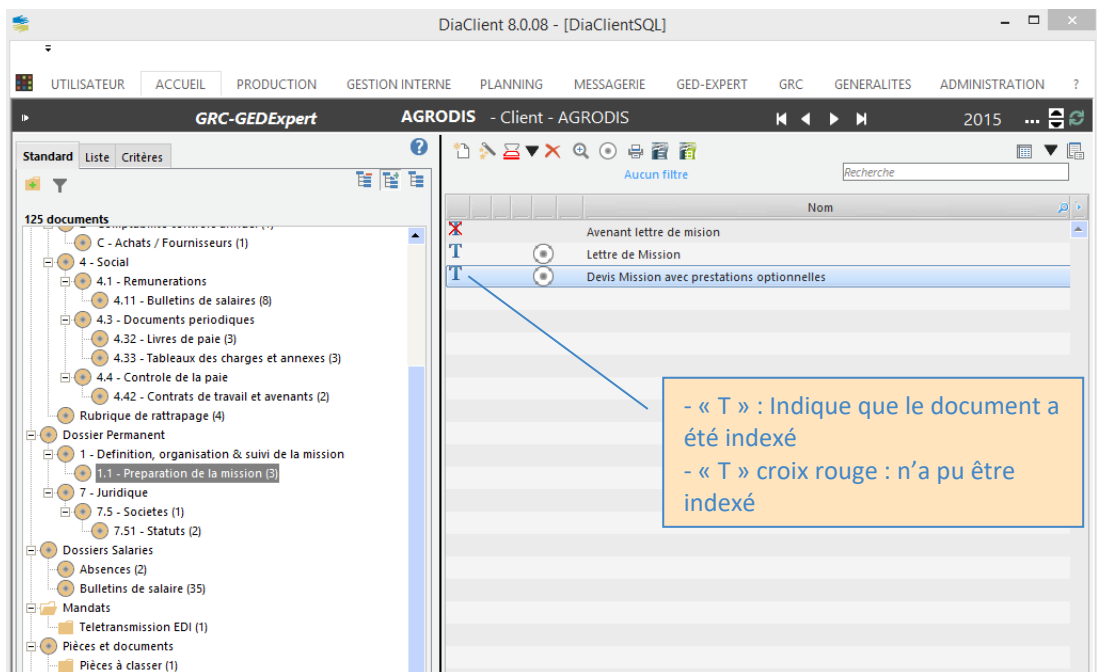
DiaClient 8.0.08 - [DiaClientSQL]

UTILISATEUR ACCUEIL PRODUCTION GESTION INTERNE PLANNING MESSAGERIE GED-EXPERT GRC GENERALITES ADMINISTRATION ?

GRC-GEDExpert AGRODIS - Client - AGRODIS 2015

Standard Liste Critères

125 documents

C - Achats / Fournisseurs (1)
4 - Social
4.1 - Remunerations
4.11 - Bulletins de salaires (8)
4.3 - Documents periodiques
4.32 - Livres de paie (3)
4.33 - Tableaux des charges et annexes (3)
4.4 - Controle de la paie
4.42 - Contrats de travail et avenants (2)
Rubrique de rattrapage (4)
Dossier Permanent
1 - Definition, organisation & suivi de la mission
1.1 - Preparation de la mission (3)
7 - Juridique
7.5 - Societes (1)
7.51 - Statuts (2)
Dossiers Salaries
Absences (2)
Bulletins de salaire (35)
Mandats
Teletransmission EDI (1)
Pièces et documents
Pièces à classer (1)

Aucun filtre

Recherche

Nom
Avenant lettre de mission
Lettre de Mission
Devis Mission avec prestations optionnelles

- « T » : Indique que le document a été indexé
- « T » croix rouge : n'a pu être indexé